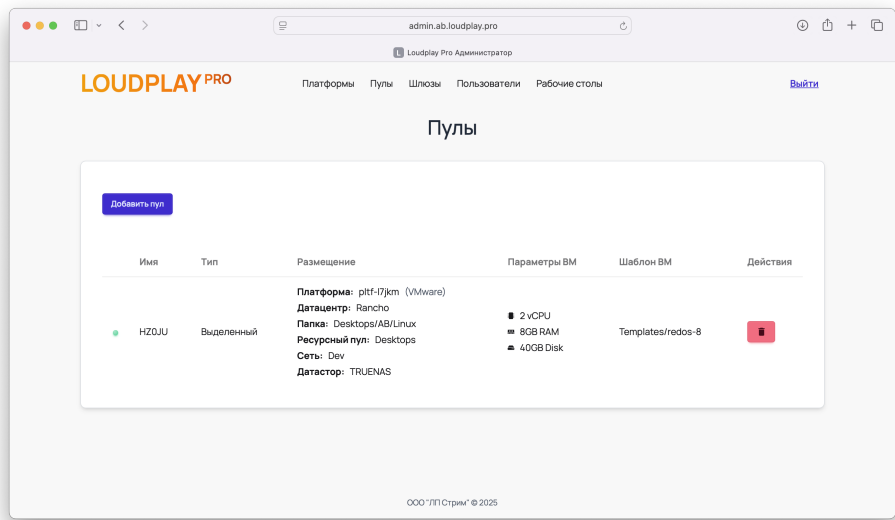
admin.ab.loudplay.pro

Loudplay Pro Администратор

LOUDPLAY PRO

Платформы Пулы Шлюзы Пользователи Рабочие столы

Выйти

Пулы

Добавить пул

| | Имя | Тип | Размещение | Параметры ВМ | Шаблон ВМ | Действия |
|---|---|---|---|---|---|---|
| | HZ0JU | Выделенный | Платформа: pltf-l7jkm (VMware) Датацентр: Rancho Папка: Desktops/AB/Linux Ресурсный пул: Desktops Сеть: Dev Датастор: TRUENAS | 2 vCPU 8GB RAM 40GB Disk | Templates/redos-8 | |

ООО "ЛП Стрим" © 2025